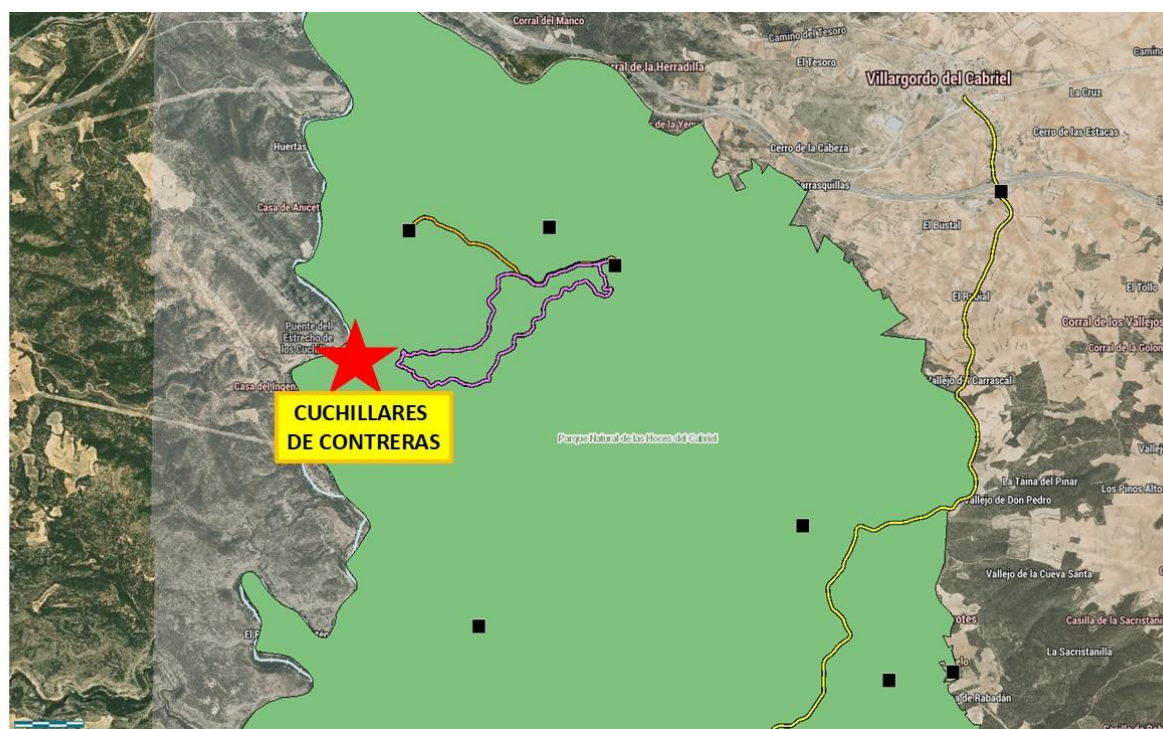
Corral del Manco
Camino del Tesoro
El Tesoro
Villargordo del Cabriel
Camino
orral de la Herradilla
La Cruz
de la Vega
Cerro de las Estacas
Huertas
Cerro de la Cabeza
Carrasquillas
Casa de Anicet
El Bustal
El Tollo
El Rosal
Corral de los Vallejos
Corral de la Golon
Puente del Estrecho de los Cuch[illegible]
Vallejo d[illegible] Carrascal
Casa del Ingen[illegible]
CUCHILLARES DE CONTRERAS
Parque Natural de las Hoces del Cabriel
Vallej
La Taina del Pinar
Los Pinos Alto
Vallejo de Don Pedro
Vallejo de la Cueva Santa
El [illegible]
otes
Casilla de la Sacristan
La Sacristanilla
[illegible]elo
de Rabadán